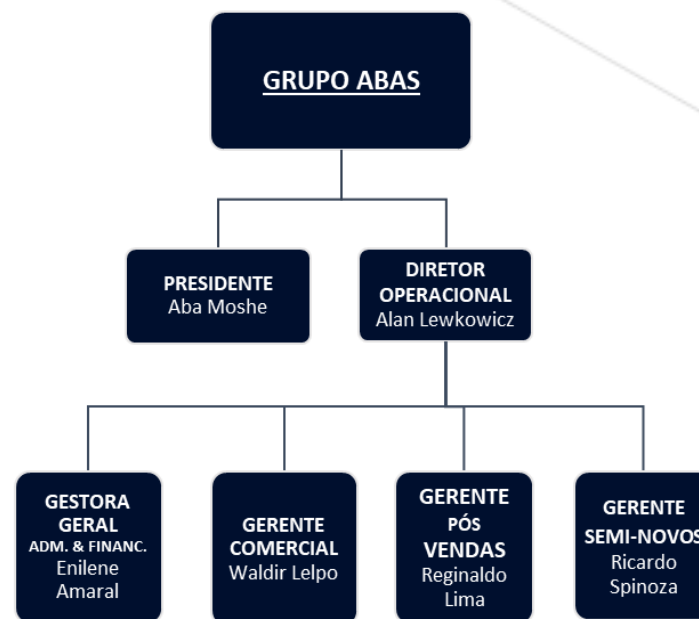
GRUPO ABAS

PRESIDENTE
Aba Moshe

DIRETOR OPERACIONAL
Alan Lewkowicz

GESTORA GERAL
ADM. & FINANC.
Enilene Amaral

GERENTE COMERCIAL
Waldir Lelpo

GERENTE PÓS VENDAS
Reginaldo Lima

GERENTE SEMI-NOVOS
Ricardo Spinoza